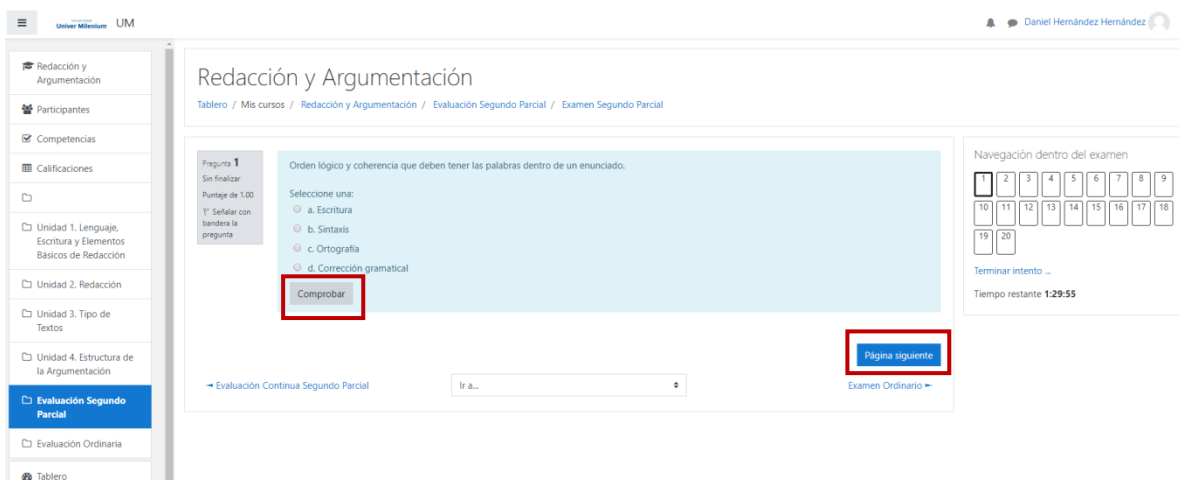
Univer Milenium UM

Daniel Hernández Hernández

Redacción y Argumentación

Participantes

Competencias

Calificaciones

Unidad 1. Lenguaje, Escritura y Elementos Básicos de Redacción

Unidad 2. Redacción

Unidad 3. Tipo de Textos

Unidad 4. Estructura de la Argumentación

Evaluación Segundo Parcial

Evaluación Ordinaria

Tablero

Redacción y Argumentación

Tablero / Mis cursos / Redacción y Argumentación / Evaluación Segundo Parcial / Examen Segundo Parcial

Pregunta 1
Sin finalizar
Puntaje de 1.00
Señalar con bandera la pregunta

Orden lógico y coherencia que deben tener las palabras dentro de un enunciado.

Seleccione una:
a. Escritura
b. Sintaxis
c. Ortografía
d. Corrección gramatical

Comprobar

Página siguiente

◄ Evaluación Continua Segundo Parcial

Ir a...

Examen Ordinario ►

Navegación dentro del examen

1 2 3 4 5 6 7 8 9
10 11 12 13 14 15 16 17 18
19 20

Terminar intento ...

Tiempo restante 1:29:55